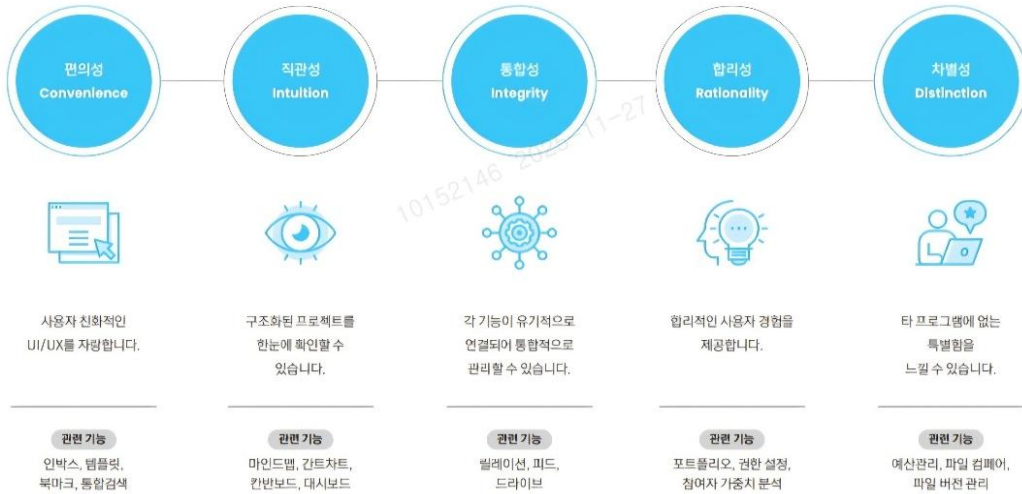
편의성
Convenience

직관성
Intuition

통합성
Integrity

합리성
Rationality

차별성
Distinction

10152146 2025-11-27

사용자 친화적인 UI/UX를 자랑합니다.

관련 기능
인박스, 템플릿, 북마크, 통합검색

구조화된 프로젝트를 한눈에 확인할 수 있습니다.

관련 기능
마인드맵, 간트차트, 칸반보드, 대시보드

각 기능이 유기적으로 연결되어 통합적으로 관리할 수 있습니다.

관련 기능
릴레이션, 피드, 드라이브

합리적인 사용자 경험을 제공합니다.

관련 기능
포트폴리오, 권한 설정, 참여자 가중치 분석

타 프로그램에 없는 특별함을 느낄 수 있습니다.

관련 기능
예산관리, 파일 컴페어, 파일 버전 관리